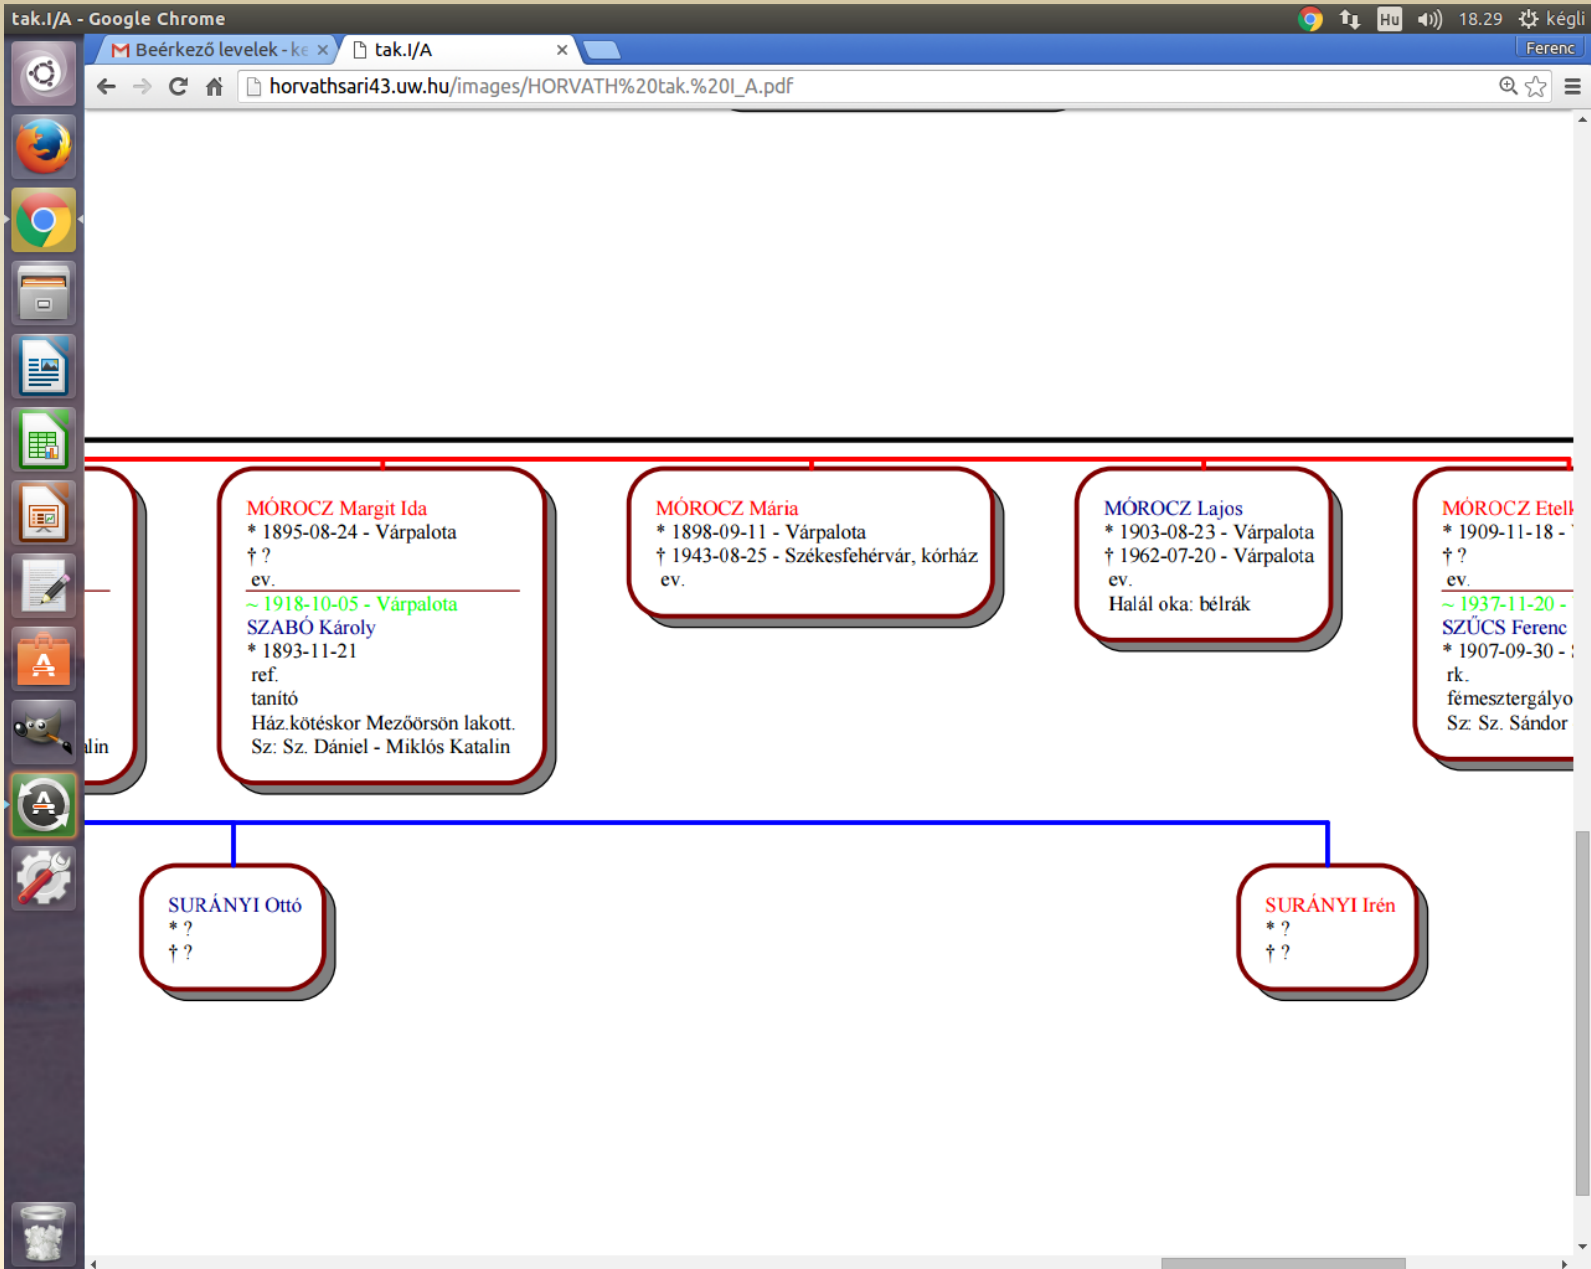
tak.I/A - Google Chrome

Hu 18.29 kégli

Beérkező levelek - ke ×

tak.I/A ×

Ferenc

horvathsari43.uw.hu/images/HORVATH%20tak.%20I_A.pdf

lin

MÓROCZ Margit Ida
* 1895-08-24 - Várpalota
† ?
ev.
~ 1918-10-05 - Várpalota
SZABÓ Károly
* 1893-11-21
ref.
tanító
Ház.kötéskor Mezőörsön lakott.
Sz: Sz. Dániel - Miklós Katalin

MÓROCZ Mária
* 1898-09-11 - Várpalota
† 1943-08-25 - Székesfehérvár, kórház
ev.

MÓROCZ Lajos
* 1903-08-23 - Várpalota
† 1962-07-20 - Várpalota
ev.
Halál oka: bélrák

MÓROCZ Etel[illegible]
* 1909-11-18 - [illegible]
† ?
ev.
~ 1937-11-20 - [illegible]
SZŰCS Ferenc
* 1907-09-30 - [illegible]
rk.
fémesztergályo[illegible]
Sz: Sz. Sándor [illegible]

SURÁNYI Ottó
* ?
† ?

SURÁNYI Irén
* ?
† ?